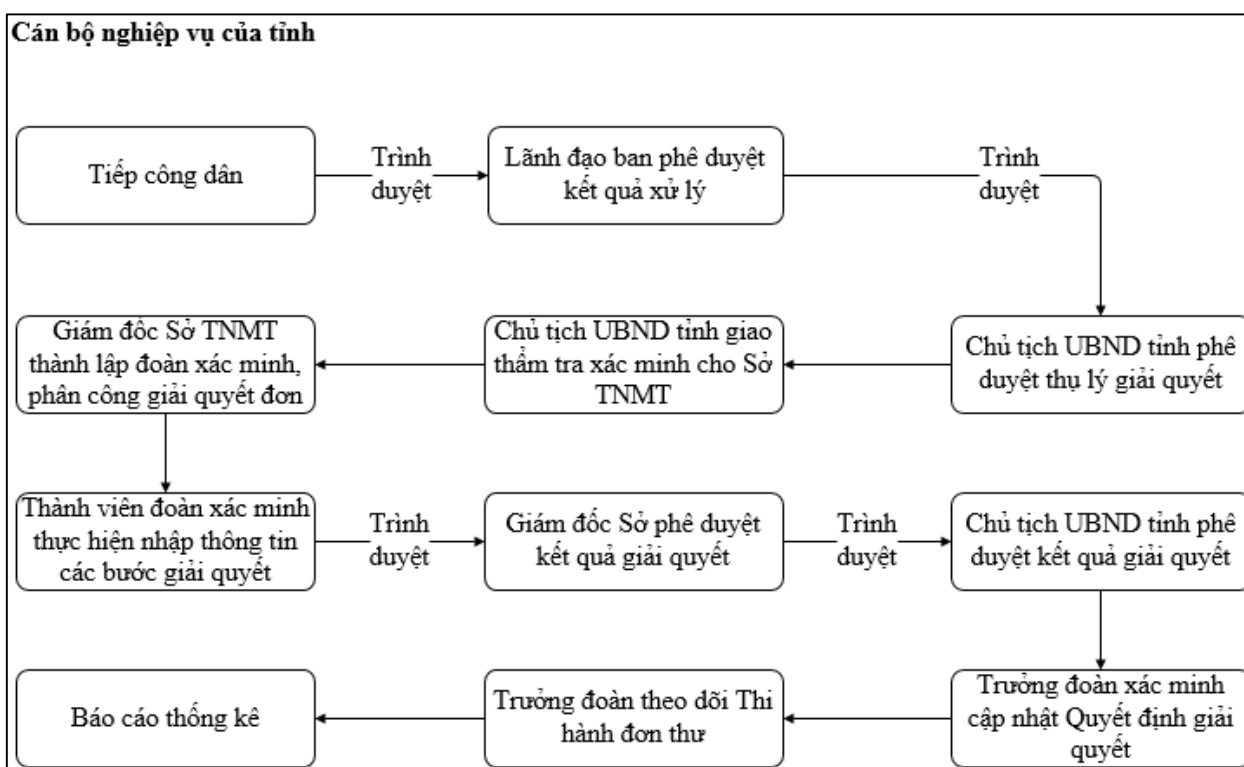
Cán bộ nghiệp vụ của tỉnh

Tiếp công dân

Trình duyệt

Lãnh đạo ban phê duyệt kết quả xử lý

Trình duyệt

Chủ tịch UBND tỉnh phê duyệt thụ lý giải quyết

Chủ tịch UBND tỉnh giao thẩm tra xác minh cho Sở TNMT

Giám đốc Sở TNMT thành lập đoàn xác minh, phân công giải quyết đơn

Thành viên đoàn xác minh thực hiện nhập thông tin các bước giải quyết

Trình duyệt

Giám đốc Sở phê duyệt kết quả giải quyết

Trình duyệt

Chủ tịch UBND tỉnh phê duyệt kết quả giải quyết

Trưởng đoàn xác minh cập nhật Quyết định giải quyết

Trưởng đoàn theo dõi Thi hành đơn thư

Báo cáo thống kê